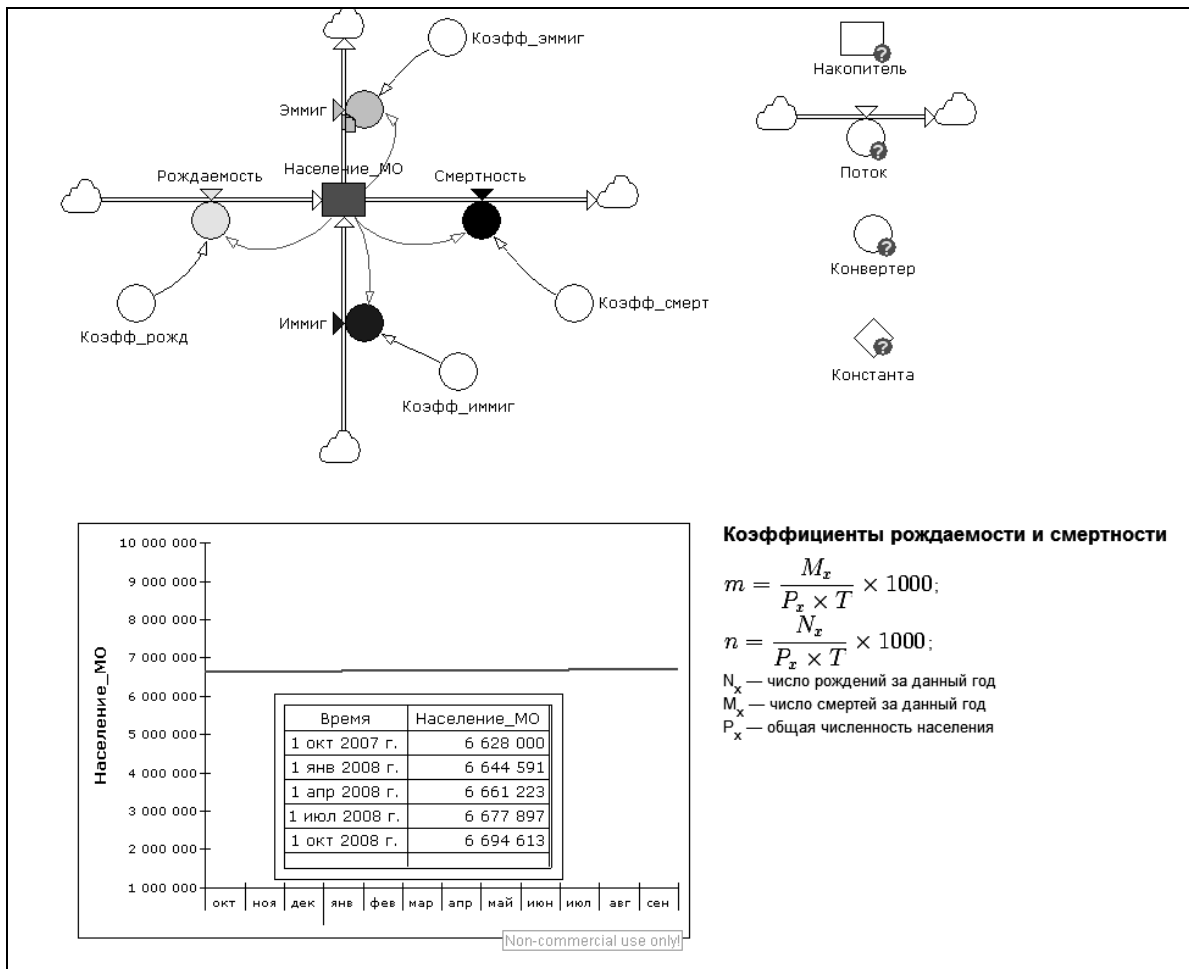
Коэфф_эммиг

Эммиг

Население_МО

Рождаемость

Смертность

Коэфф_рожд

Иммиг

Коэфф_смерт

Коэфф_иммиг

Накопитель

Поток

Конвертер

Константа

10 000 000
9 000 000
8 000 000
7 000 000
6 000 000
5 000 000
4 000 000
3 000 000
2 000 000
1 000 000

Население_МО

| Время | Население_МО |
|---|---|
| 1 окт 2007 г. | 6 628 000 |
| 1 янв 2008 г. | 6 644 591 |
| 1 апр 2008 г. | 6 661 223 |
| 1 июл 2008 г. | 6 677 897 |
| 1 окт 2008 г. | 6 694 613 |
| | |

окт | ноя | дек | янв | фев | мар | апр | май | июн | июл | авг | сен

Non-commercial use only!

Коэффициенты рождаемости и смертности

$m = \frac{M_x}{P_x \times T} \times 1000;$

$n = \frac{N_x}{P_x \times T} \times 1000;$

$N_x$ — число рождений за данный год
$M_x$ — число смертей за данный год
$P_x$ — общая численность населения